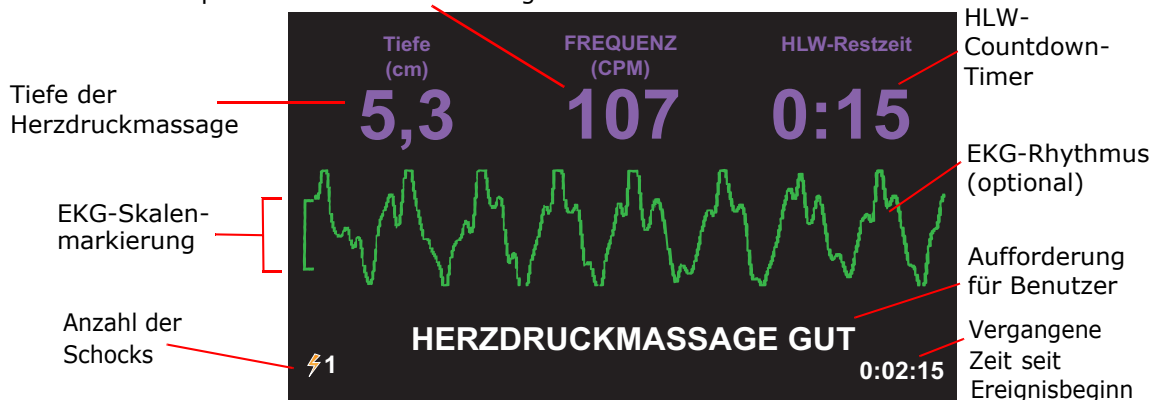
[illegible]

Tiefe (cm)

FREQUENZ (CPM)

HLW-Restzeit

HLW-Countdown-Timer

Tiefe der Herzdruckmassage

5,3

107

0:15

EKG-Rhythmus (optional)

EKG-Skalenmarkierung

Aufforderung für Benutzer

Anzahl der Schocks

HERZDRUCKMASSAGE GUT

Vergangene Zeit seit Ereignisbeginn

1

0:02:15